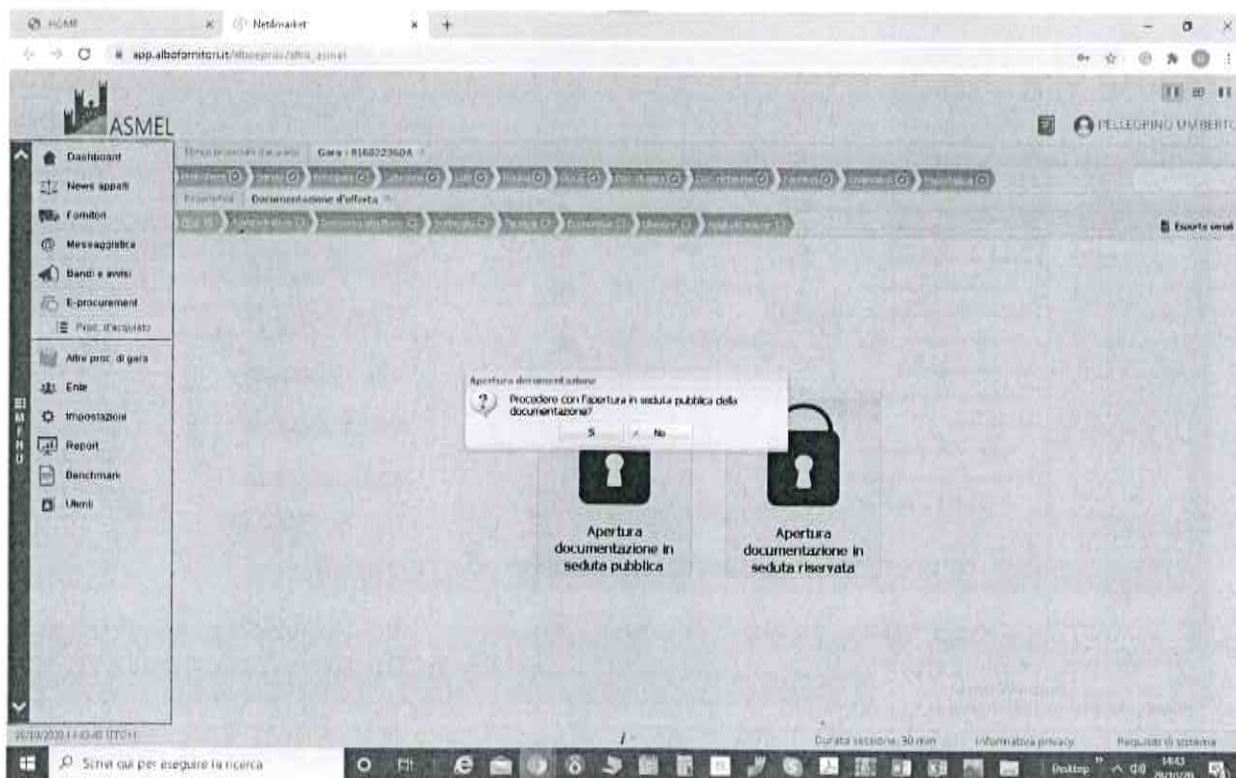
HOME
NetAmarket
app.albofornitori.it/alboeproc/albo_asmel

ASMEL
PELLEGRINO UMBERTO

Dashboard
News appalti
Fornitori
Messaggistica
Bandi e avvisi
E-procurement
Proc. d'acquisto
Altre proc. di gara
Enti
Impostazioni
Report
Benchmark
Utenti

MENU

Gara : 816022360A
Documentazione d'offerta

Esporta seriali

Apertura documentazione
Procedere con l'apertura in seduta pubblica della documentazione?
Si
No

Apertura documentazione in seduta pubblica

Apertura documentazione in seduta riservata

Durata sessione: 30 min
Informativa privacy
Requisiti di sistema

Scrivi qui per eseguire la ricerca
Desktop
14:43